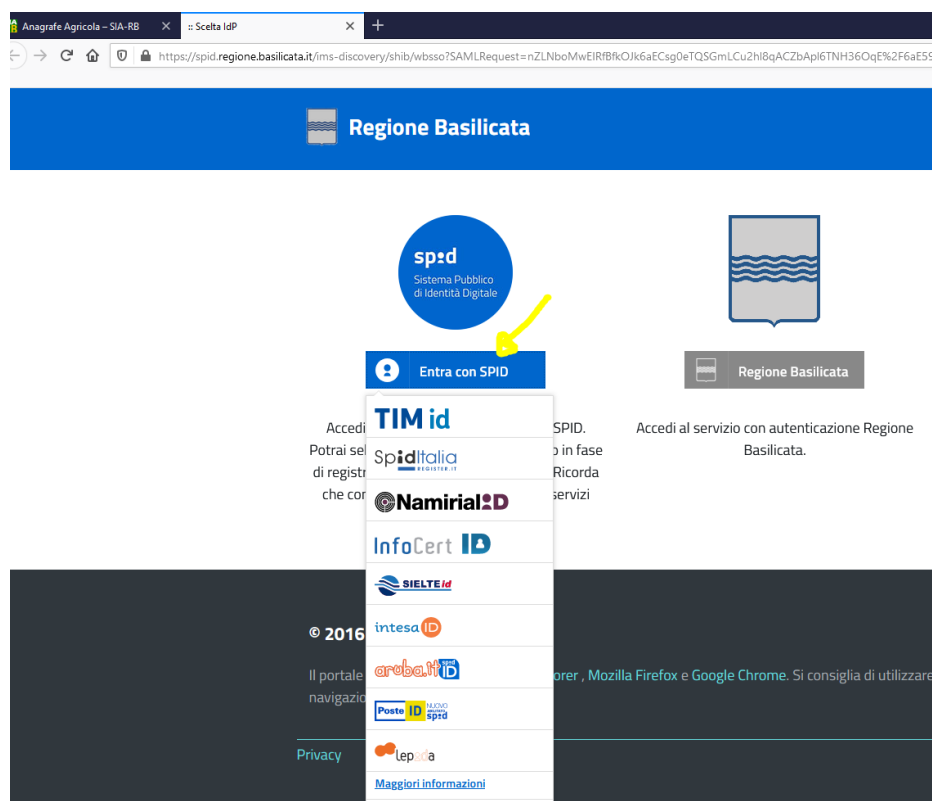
Anagrafe Agricola – SIA-RB
:: Scelta IdP
+
https://spid.regione.basilicata.it/ims-discovery/shib/wbsso?SAMLRequest=nZLNboMwEIRfBfkOJk6aECsg0eTQSGmLCu2hl8qACZbApl6TNH36OqE%2F6E59

Regione Basilicata

spid
Sistema Pubblico di Identità Digitale

Entra con SPID

Accedi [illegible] SPID. Potrai sel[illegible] o in fase di registr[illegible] Ricorda che con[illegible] servizi

TIM id
SpidItalia REGISTER.IT
NamirialID
InfoCert ID
SIELTE id
intesa ID
aruba.it spid ID
Poste ID NUOVO ABILITATO spid
lepida
Maggiori informazioni

Regione Basilicata

Accedi al servizio con autenticazione Regione Basilicata.

© 2016

Il portale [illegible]orer , Mozilla Firefox e Google Chrome. Si consiglia di utilizzare navigazio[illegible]

Privacy